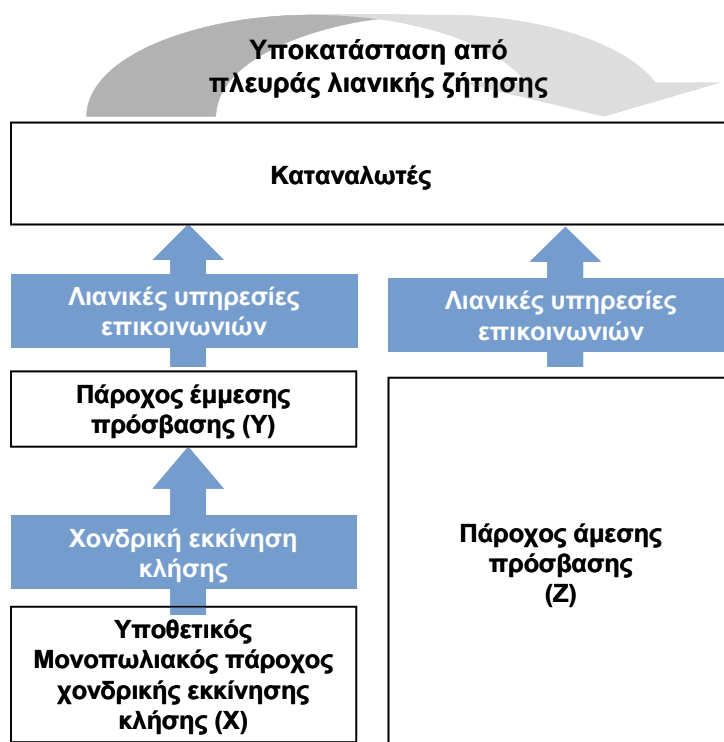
Υποκατάσταση από πλευράς λιανικής ζήτησης

Καταναλωτές

Λιανικές υπηρεσίες επικοινωνιών

Λιανικές υπηρεσίες επικοινωνιών

Πάροχος έμμεσης πρόσβασης (Υ)

Χονδρική εκκίνηση κλήσης

Πάροχος άμεσης πρόσβασης (Ζ)

Υποθετικός Μονοπωλιακός πάροχος χονδρικής εκκίνησης κλήσης (Χ)